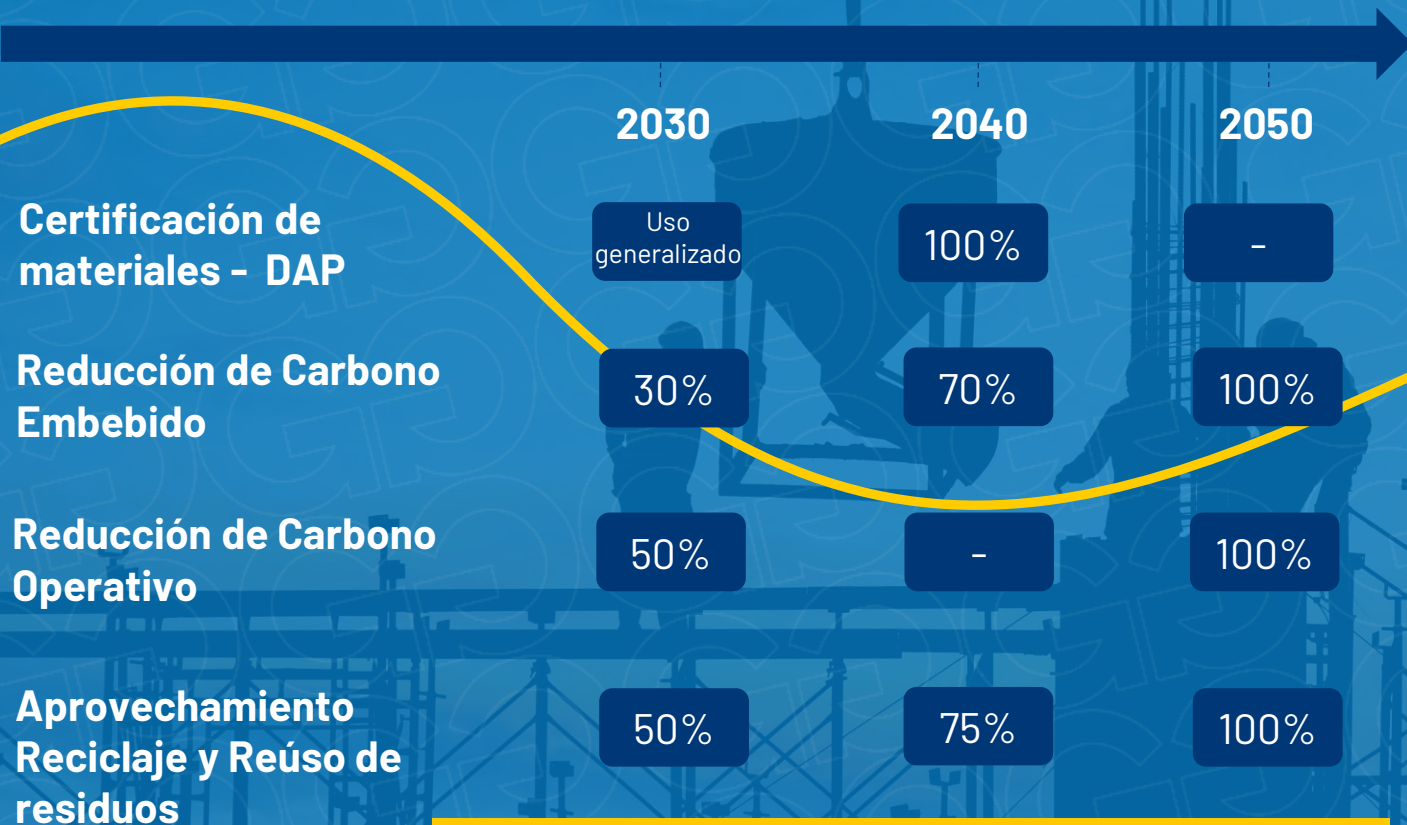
| | 2030 | 2040 | 2050 |
|---|---|---|---|
| Certificación de materiales - DAP | Uso generalizado | 100% | - |
| Reducción de Carbono Embebido | 30% | 70% | 100% |
| Reducción de Carbono Operativo | 50% | - | 100% |
| Aprovechamiento Reciclaje y Reúso de residuos | 50% | 75% | 100% |